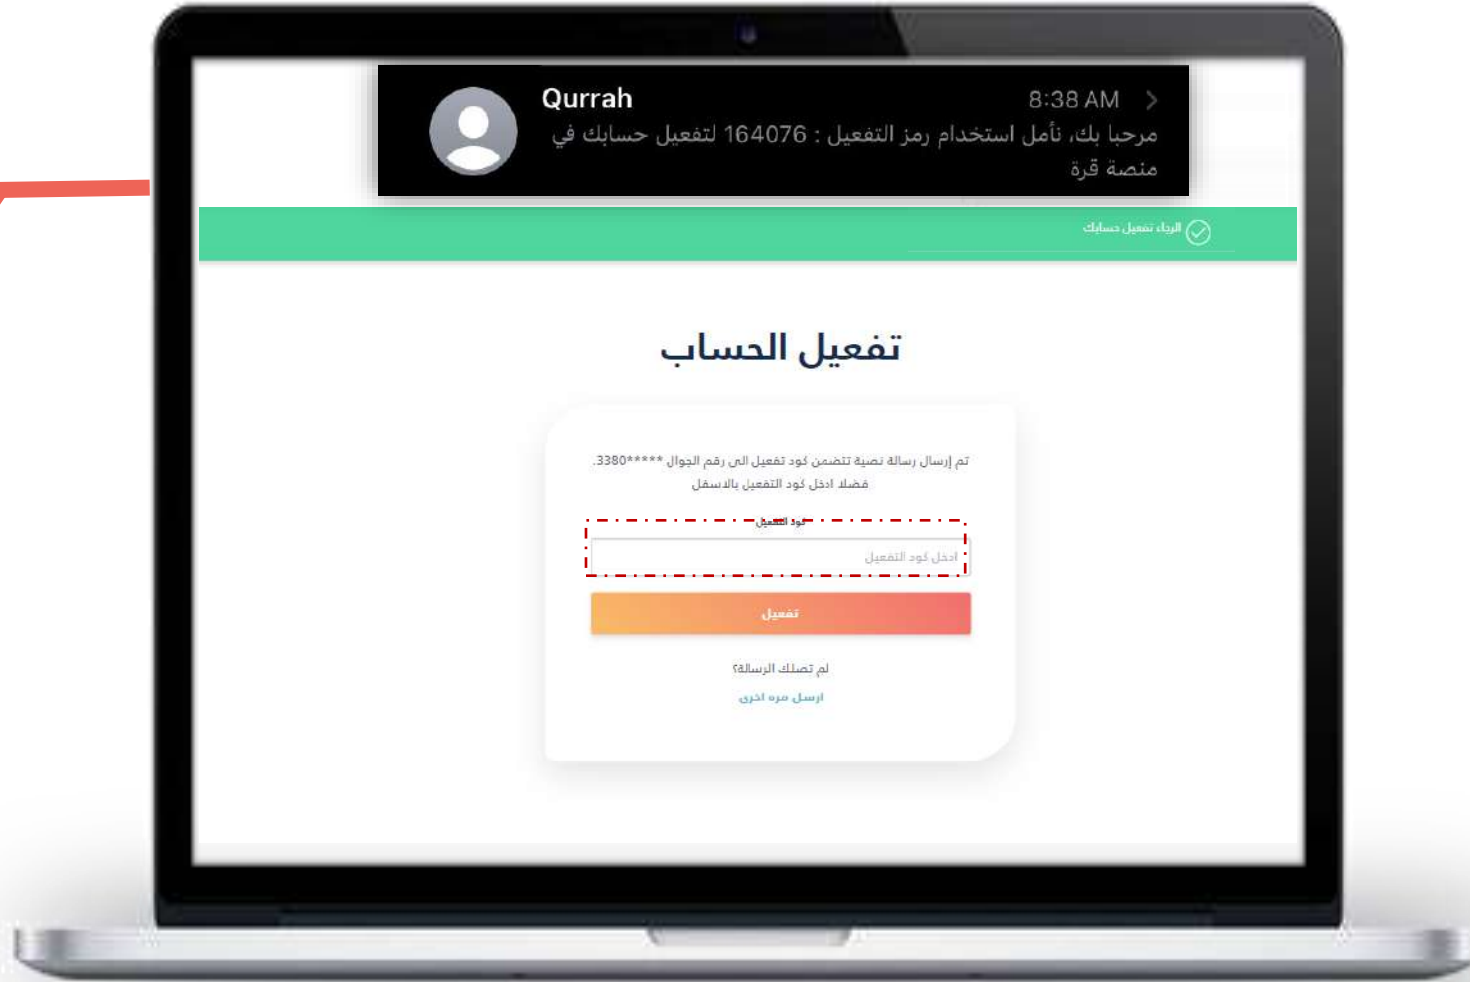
Qurrah
8:38 AM
مرحبا بك، نأمل استخدام رمز التفعيل : 164076 لتفعيل حسابك في منصة قرة

الرجاء تفعيل حسابك

تفعيل الحساب

تم إرسال رسالة نصية تتضمن كود تفعيل الى رقم الجوال *****3380.
فضلا ادخل كود التفعيل بالاسفل

كود التفعيل
ادخل كود التفعيل

تفعيل

لم تصلك الرسالة؟
ارسل مره اخرى